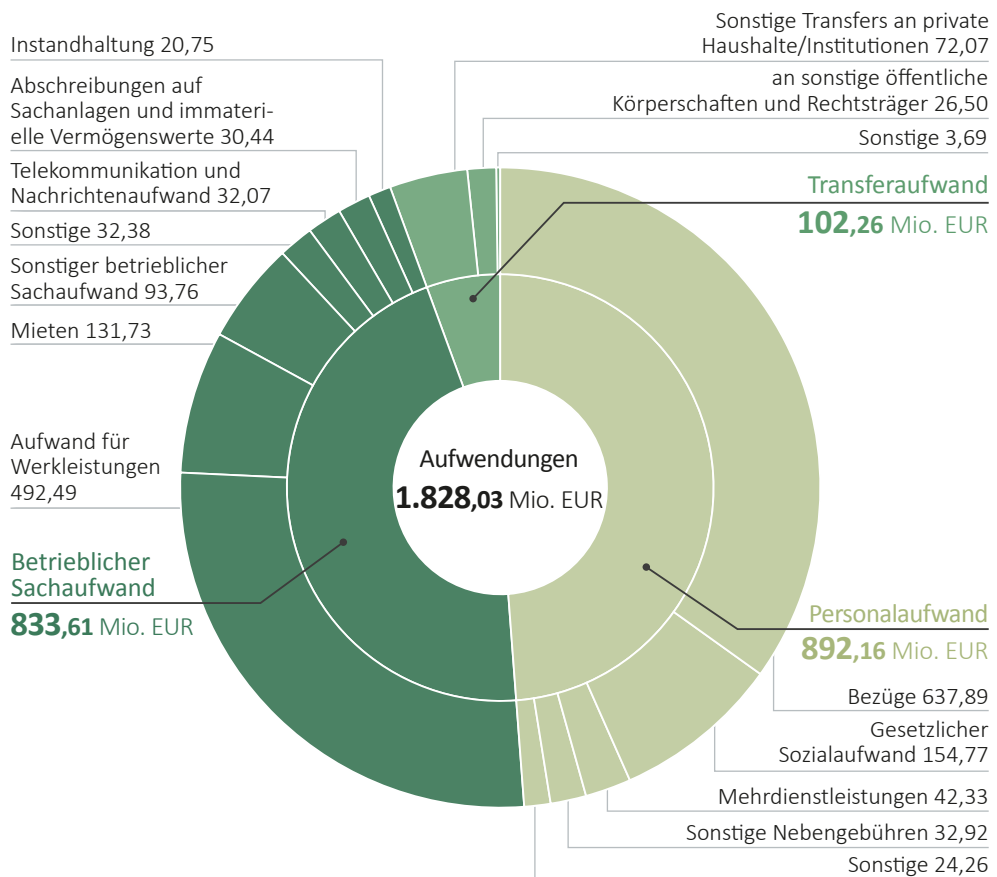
Instandhaltung 20,75

Abschreibungen auf Sachanlagen und immaterielle Vermögenswerte 30,44

Telekommunikation und Nachrichtenaufwand 32,07

Sonstige 32,38

Sonstiger betrieblicher Sachaufwand 93,76

Mieten 131,73

Aufwand für Werkleistungen 492,49

Betrieblicher Sachaufwand
833,61 Mio. EUR

Sonstige Transfers an private Haushalte/Institutionen 72,07

an sonstige öffentliche Körperschaften und Rechtsträger 26,50

Sonstige 3,69

Transferaufwand
102,26 Mio. EUR

Aufwendungen
1.828,03 Mio. EUR

Personalaufwand
892,16 Mio. EUR

Bezüge 637,89

Gesetzlicher Sozialaufwand 154,77

Mehrdienstleistungen 42,33

Sonstige Nebengebühren 32,92

Sonstige 24,26